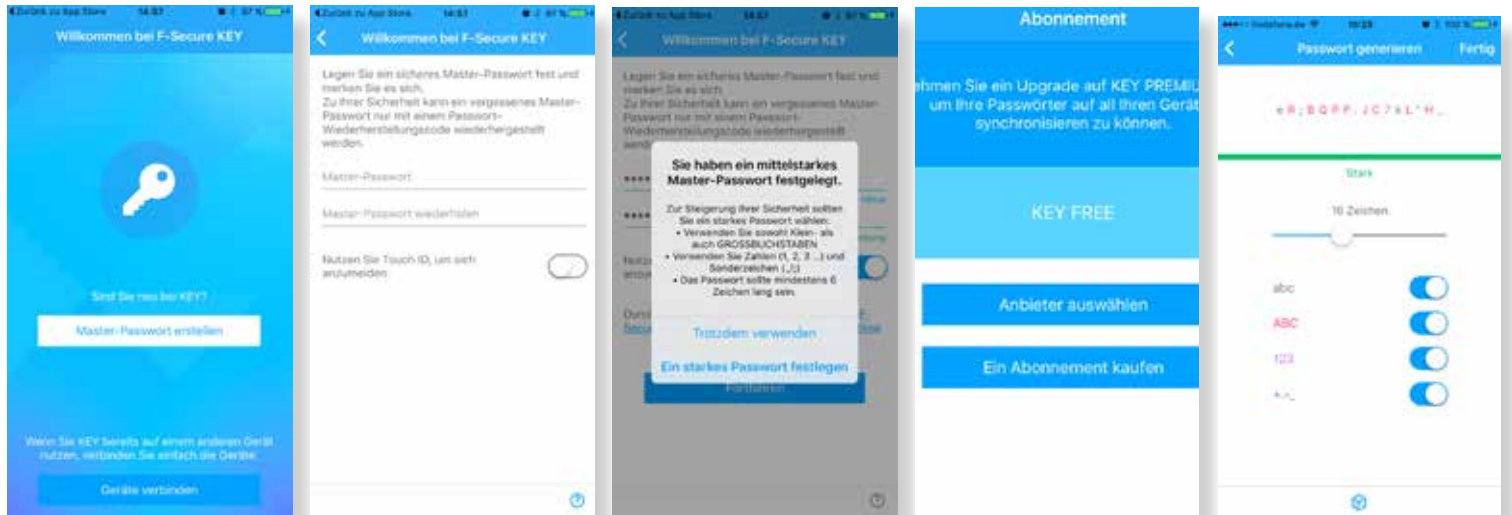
◂Zurück zu App Store 14:57 97 %

Willkommen bei F-Secure KEY

Sind Sie neu bei KEY?

Master-Passwort erstellen

Wenn Sie KEY bereits auf einem anderen Gerät nutzen, verbinden Sie einfach die Geräte.

Geräte verbinden

◂Zurück zu App Store 14:57 97 %

Willkommen bei F-Secure KEY

Legen Sie ein sicheres Master-Passwort fest und merken Sie es sich. Zu Ihrer Sicherheit kann ein vergessenes Master-Passwort nur mit einem Passwort-Wiederherstellungscode wiederhergestellt werden.

Master-Passwort

Master-Passwort wiederholen

Nutzen Sie Touch ID, um sich anzumelden

◂Zurück zu App Store 14:57 97 %

Willkommen bei F-Secure KEY

Legen Sie ein sicheres Master-Passwort fest und merken Sie es sich. Zu Ihrer Sicherheit kann ein vergessenes Master-Passwort nur mit einem Passwort-Wiederherstellungscode wiederhergestellt werden.

Sie haben ein mittelstarkes Master-Passwort festgelegt.

Zur Steigerung Ihrer Sicherheit sollten Sie ein starkes Passwort wählen:
• Verwenden Sie sowohl Klein- als auch GROSSBUCHSTABEN
• Verwenden Sie Zahlen (1, 2, 3 ...) und Sonderzeichen (.,!;)
• Das Passwort sollte mindestens 6 Zeichen lang sein.

Trotzdem verwenden

Ein starkes Passwort festlegen

Fortfahren

Abonnement

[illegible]ehmen Sie ein Upgrade auf KEY PREMIU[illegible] um Ihre Passwörter auf all Ihren Gerät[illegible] synchronisieren zu können.

KEY FREE

Anbieter auswählen

Ein Abonnement kaufen

Vodafone.de 15:25 100 %

Passwort generieren Fertig

eR;BQPP.JC7tL*H_

Stark

16 Zeichen

abc

ABC

123

+-_